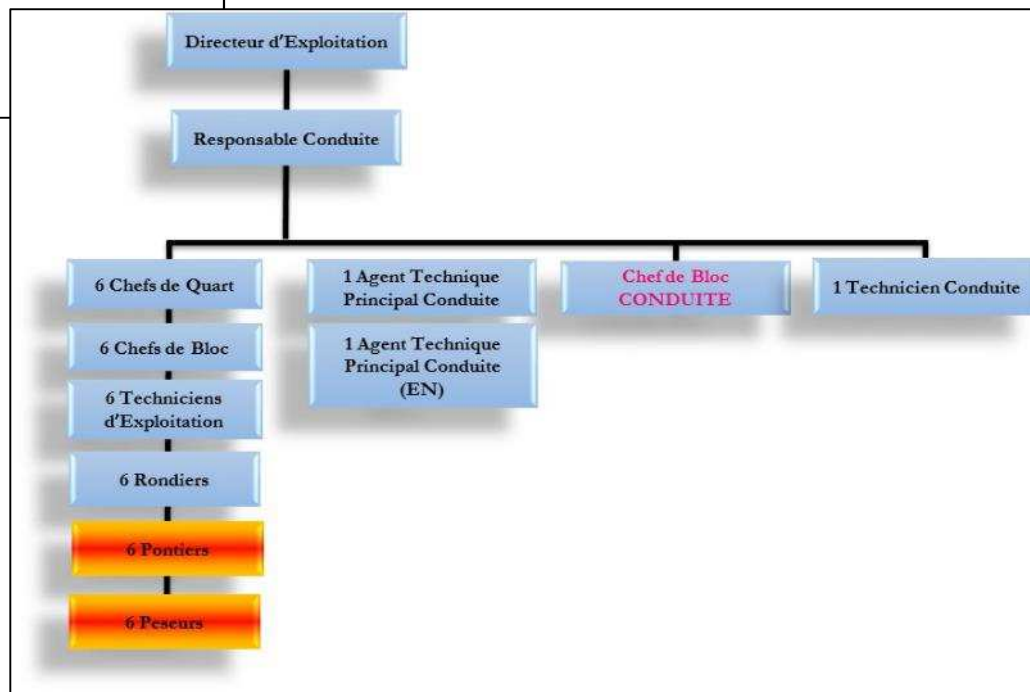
Directeur d'Exploitation

Responsable Conduite

6 Chefs de Quart

6 Chefs de Bloc

6 Techniciens d'Exploitation

6 Rondiers

6 Pontiers

6 Peseurs

1 Agent Technique Principal Conduite

1 Agent Technique Principal Conduite (EN)

Chef de Bloc CONDUITE

1 Technicien Conduite